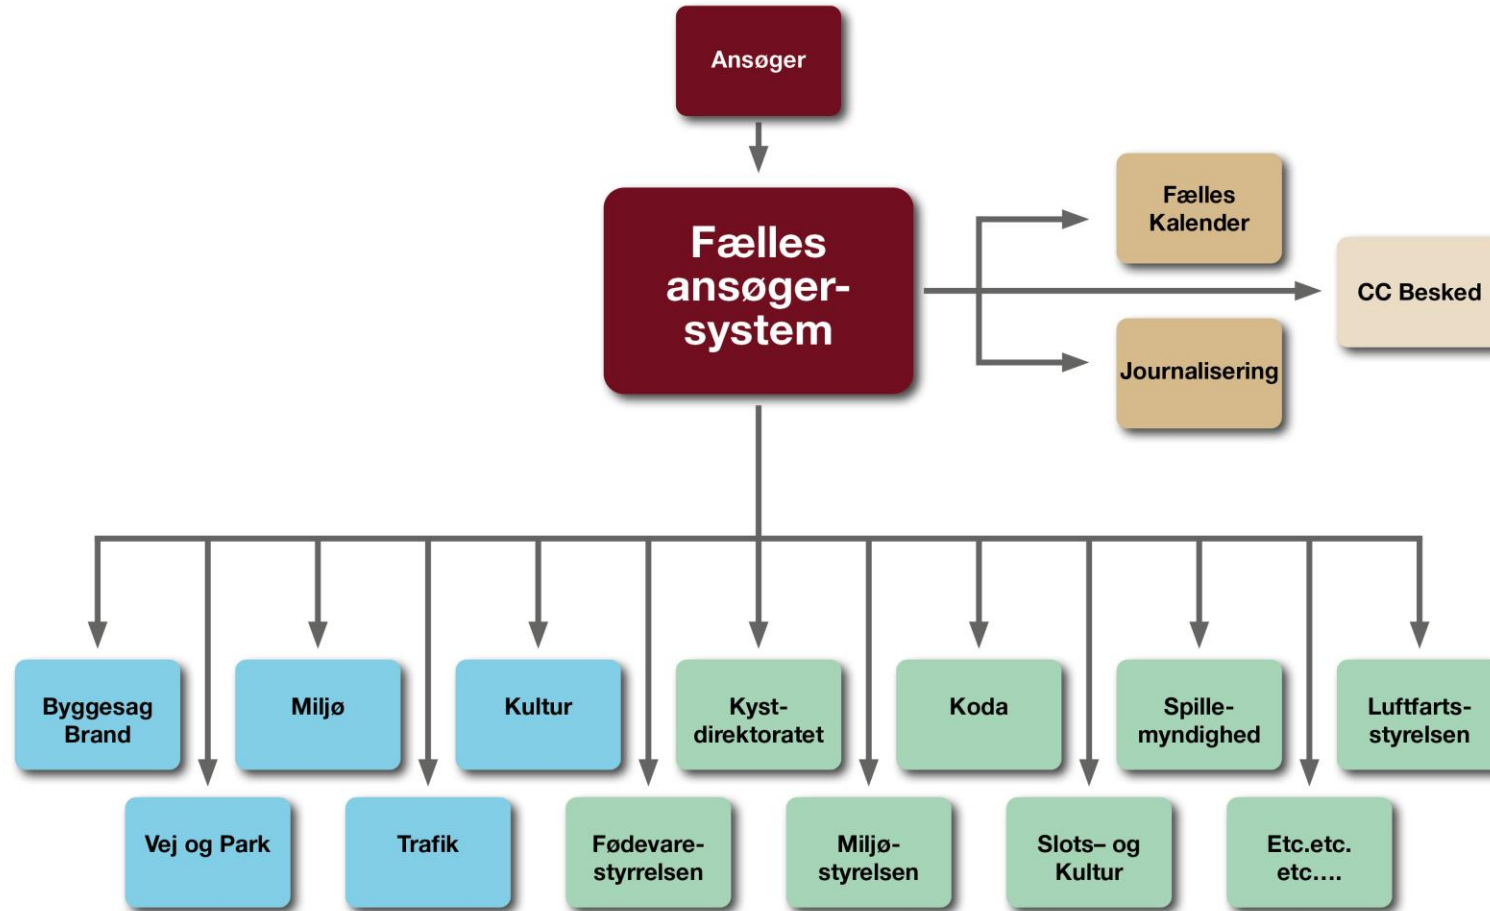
Ansøger

Fælles ansøger-system

Fælles Kalender

CC Besked

Journalisering

Byggesag Brand

Miljø

Kultur

Kyst-direktoratet

Koda

Spille-myndighed

Luftfarts-styrelsen

Vej og Park

Trafik

Fødevare-styrrelsen

Miljø-styrelsen

Slots– og Kultur

Etc.etc. etc.…